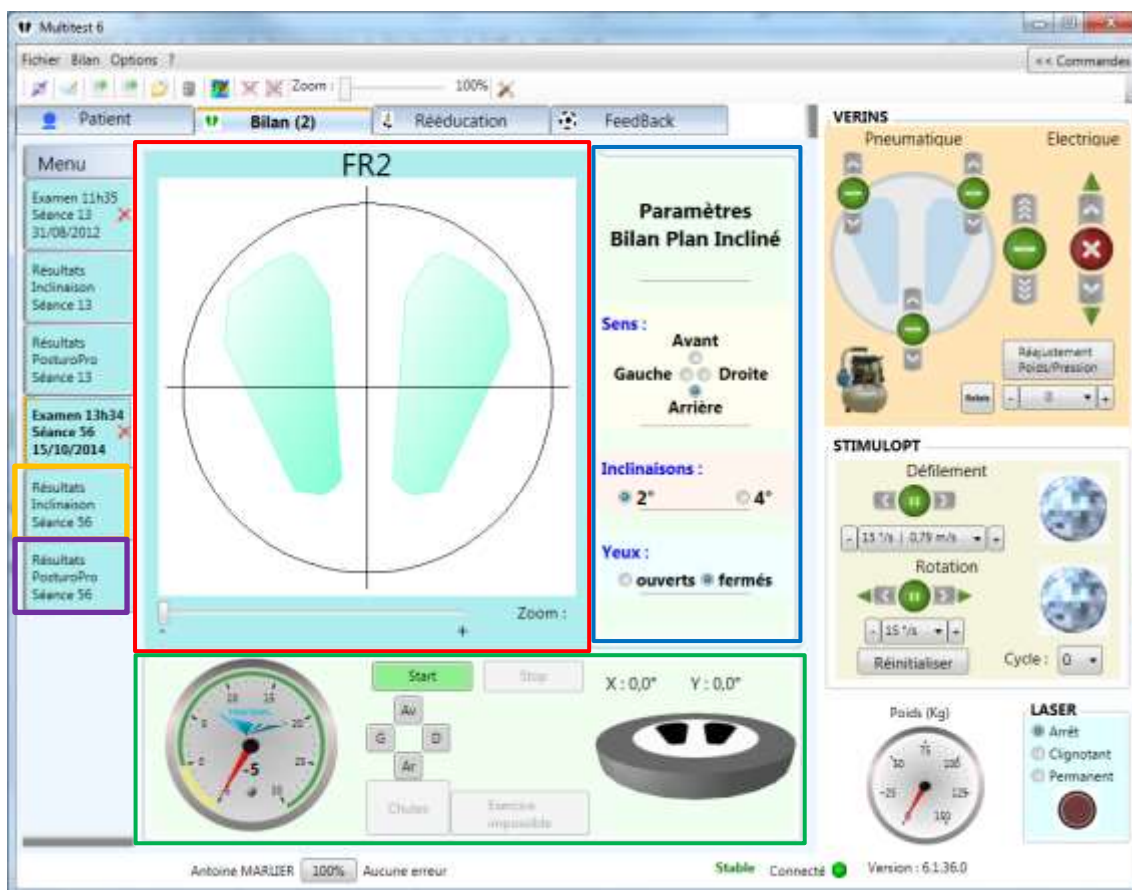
Multitest 6

Fichier Bilan Options ?

Zoom : 100%

<< Commandes

Patient
Bilan (2)
Rééducation
FeedBack

Menu

Examen 11h35
Séance 13
31/08/2012

Résultats
Inclinaison
Séance 13

Résultats
PosturoPro
Séance 13

Examen 13h34
Séance 56
15/10/2014

Résultats
Inclinaison
Séance 56

Résultats
PosturoPro
Séance 56

FR2

Zoom :
-
+

Paramètres
Bilan Plan Incliné

Sens :
Avant
Gauche
Droite
Arrière

Inclinaisons :
2°
4°

Yeux :
ouverts
fermés

VERINS
Pneumatique
Electrique

Réajustement
Poids/Pression

Relais

STIMULOPT
Défilement
15 °/s | 0,79 m/s
Rotation
15 °/s
Réinitialiser
Cycle : 0

Start
Stop
Av
G
D
Ar
Chutes
Exercice impossible

X : 0,0°
Y : 0,0°

-5

Poids (Kg)
75
50
100
25
125
150

LASER
Arrêt
Clignotant
Permanent

Antoine MARLIER 100% Aucune erreur
Stable Connecté
Version : 6.1.36.0